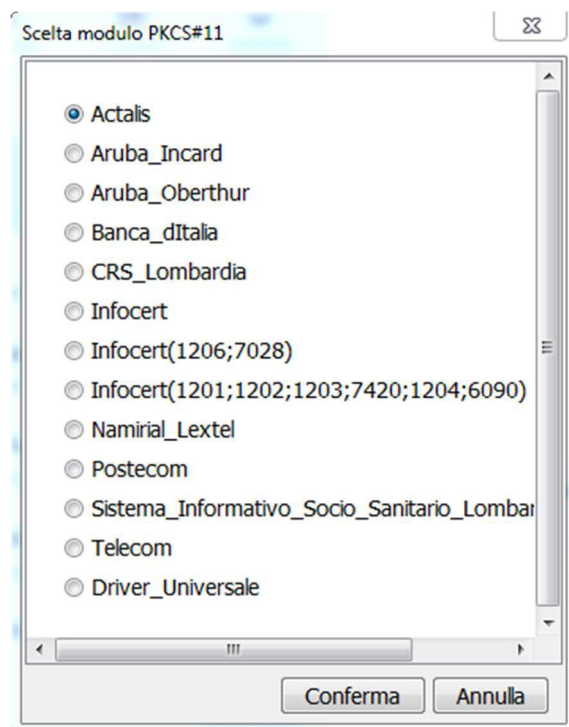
Scelta modulo PKCS#11

Actalis
Aruba_Incard
Aruba_Oberthur
Banca_dItalia
CRS_Lombardia
Infocert
Infocert(1206;7028)
Infocert(1201;1202;1203;7420;1204;6090)
Namirial_Lextel
Postecom
Sistema_Informativo_Socio_Sanitario_Lombar
Telecom
Driver_Universale

Conferma
Annulla